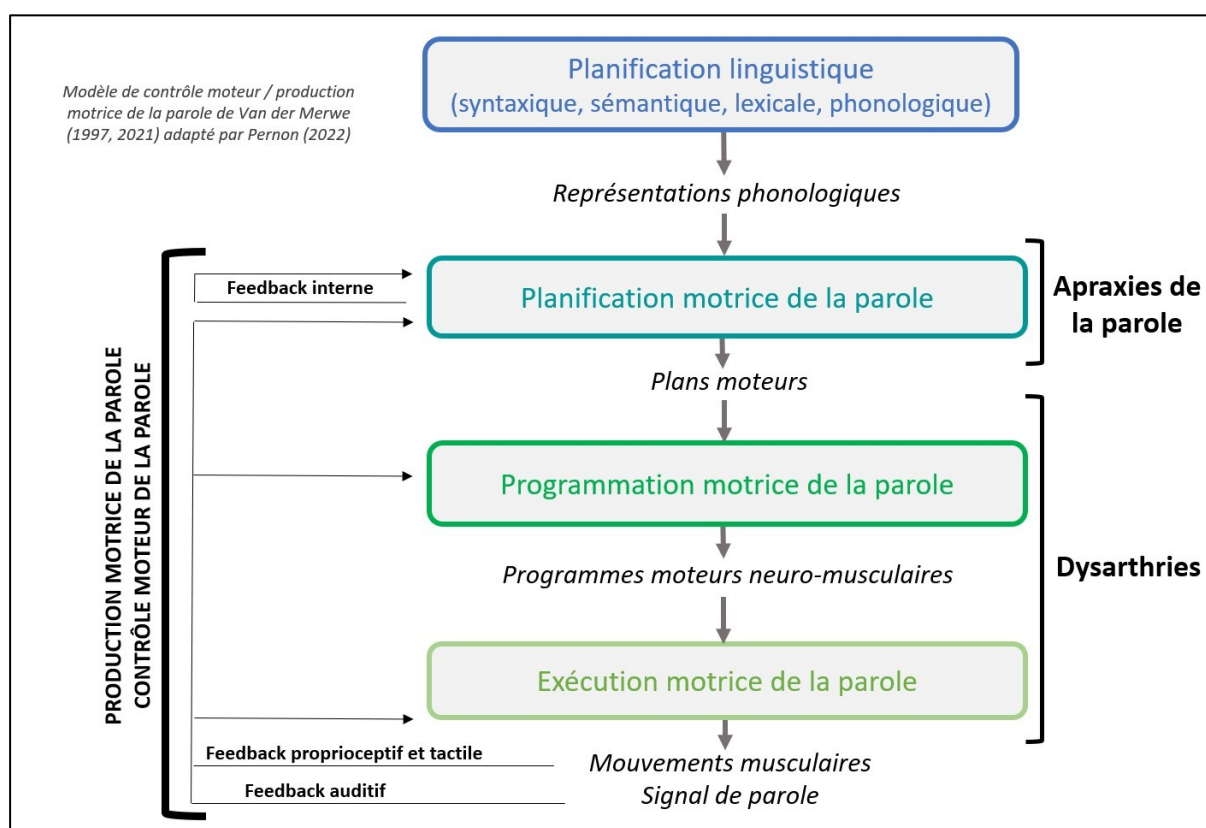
Modèle de contrôle moteur / production motrice de la parole de Van der Merwe (1997, 2021) adapté par Pernon (2022)

Planification linguistique
(syntaxique, sémantique, lexicale, phonologique)

Représentations phonologiques

PRODUCTION MOTRICE DE LA PAROLE
CONTRÔLE MOTEUR DE LA PAROLE

Feedback interne

Planification motrice de la parole

Apraxies de la parole

Plans moteurs

Programmation motrice de la parole

Dysarthries

Programmes moteurs neuro-musculaires

Exécution motrice de la parole

Feedback proprioceptif et tactile

Feedback auditif

Mouvements musculaires
Signal de parole